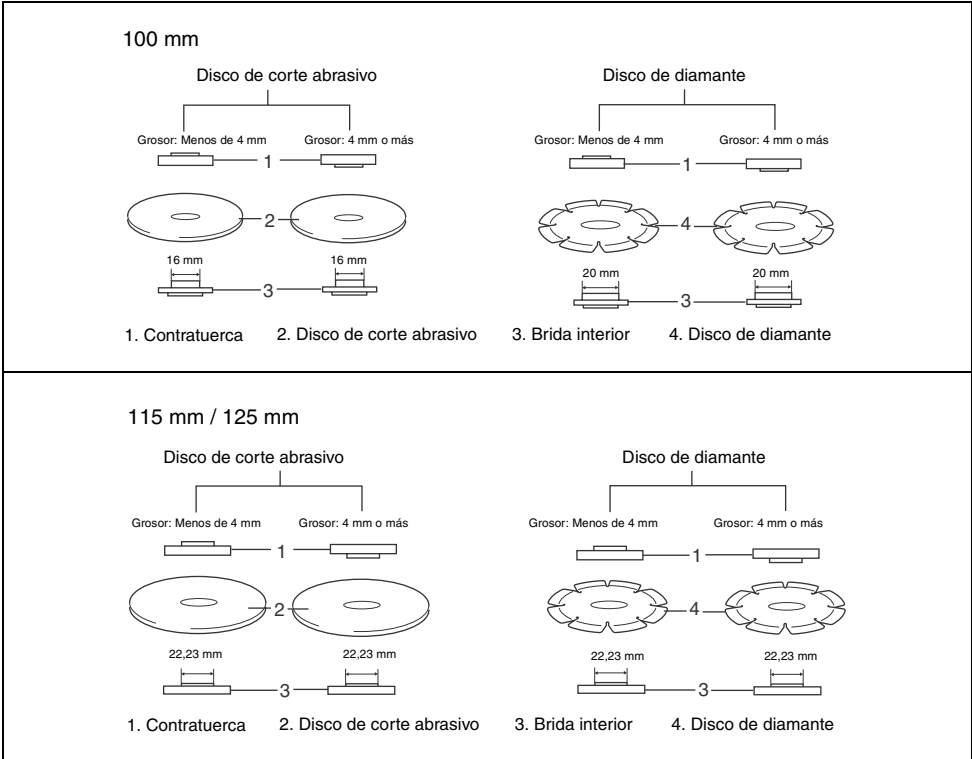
100 mm

Disco de corte abrasivo

Grosor: Menos de 4 mm

Grosor: 4 mm o más

1

2

16 mm

16 mm

3

Disco de diamante

Grosor: Menos de 4 mm

Grosor: 4 mm o más

1

4

20 mm

20 mm

3

1. Contratuerca 2. Disco de corte abrasivo 3. Brida interior 4. Disco de diamante

115 mm / 125 mm

Disco de corte abrasivo

Grosor: Menos de 4 mm

Grosor: 4 mm o más

1

2

22,23 mm

22,23 mm

3

Disco de diamante

Grosor: Menos de 4 mm

Grosor: 4 mm o más

1

4

22,23 mm

22,23 mm

3

1. Contratuerca 2. Disco de corte abrasivo 3. Brida interior 4. Disco de diamante